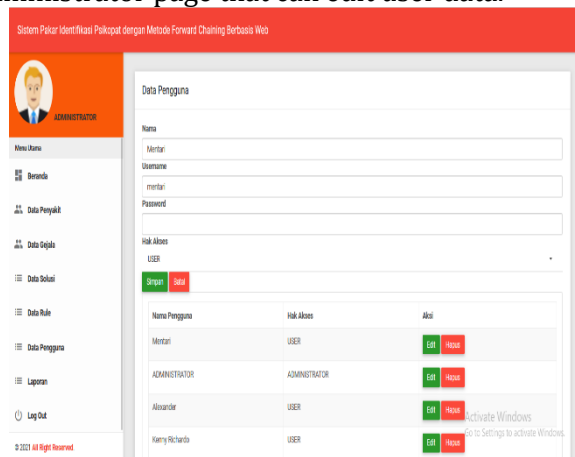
administrator page that can edit user data.

Sistem Pakar Identifikasi Psikopat dengan Metode Forward Chaining Berbasis Web

ADMINISTRATOR

Menu Utama

Beranda

Data Penyakit

Data Gejala

Data Solusi

Data Rule

Data Pengguna

Laporan

Log Out

© 2021 All Right Reserved

Data Pengguna

Nama

Mentari

Username

mentari

Password

Hak Akses

USER

Simpan Batal

| Nama Pengguna | Hak Akses | Aksi |
|---|---|---|
| Mentari | USER | Edit Hapus |
| ADMINISTRATOR | ADMINISTRATOR | Edit Hapus |
| Alexander | USER | Edit Hapus |
| Kenny Richardo | USER | Edit Hapus |

Activate Windows
Go to Settings to activate Windows.